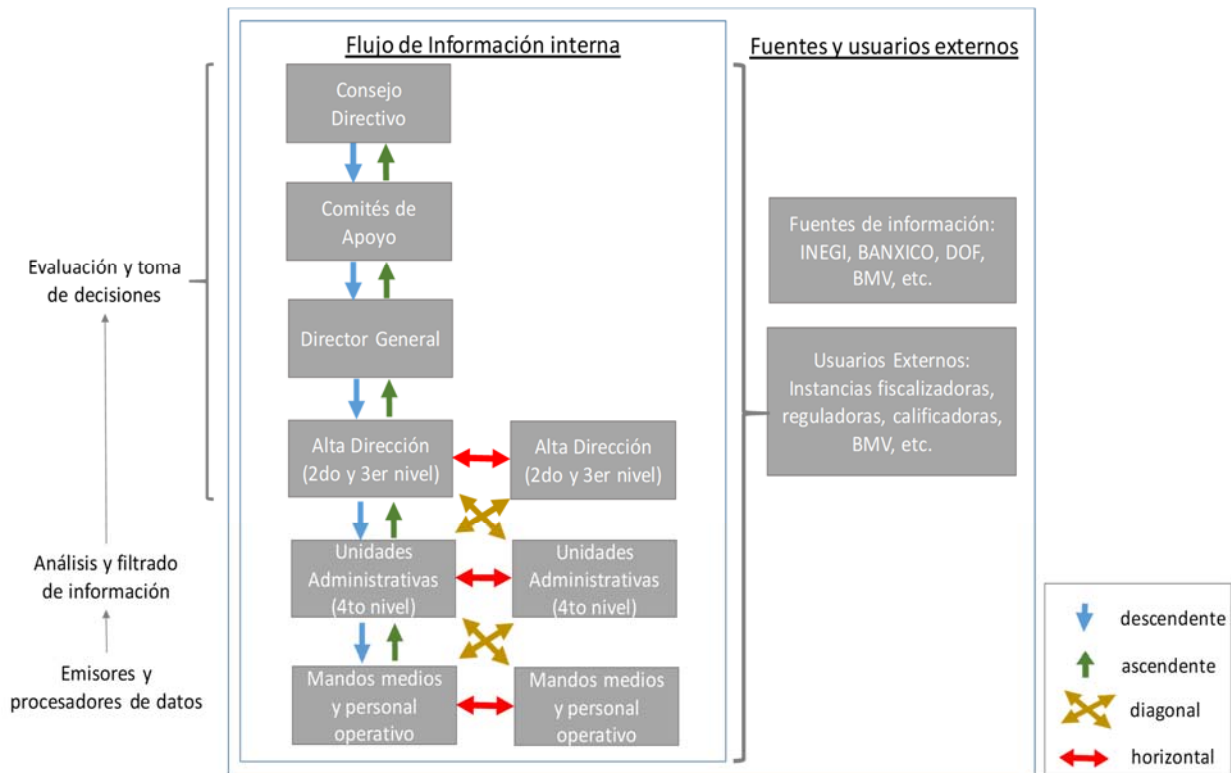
Flujo de Información interna

Fuentes y usuarios externos

Consejo Directivo

Comités de Apoyo

Director General

Alta Dirección (2do y 3er nivel)

Alta Dirección (2do y 3er nivel)

Unidades Administrativas (4to nivel)

Unidades Administrativas (4to nivel)

Mandos medios y personal operativo

Mandos medios y personal operativo

Evaluación y toma de decisiones

Análisis y filtrado de información

Emisores y procesadores de datos

Fuentes de información: INEGI, BANXICO, DOF, BMV, etc.

Usuarios Externos: Instancias fiscalizadoras, reguladoras, calificadoras, BMV, etc.

descendente

ascendente

diagonal

horizontal